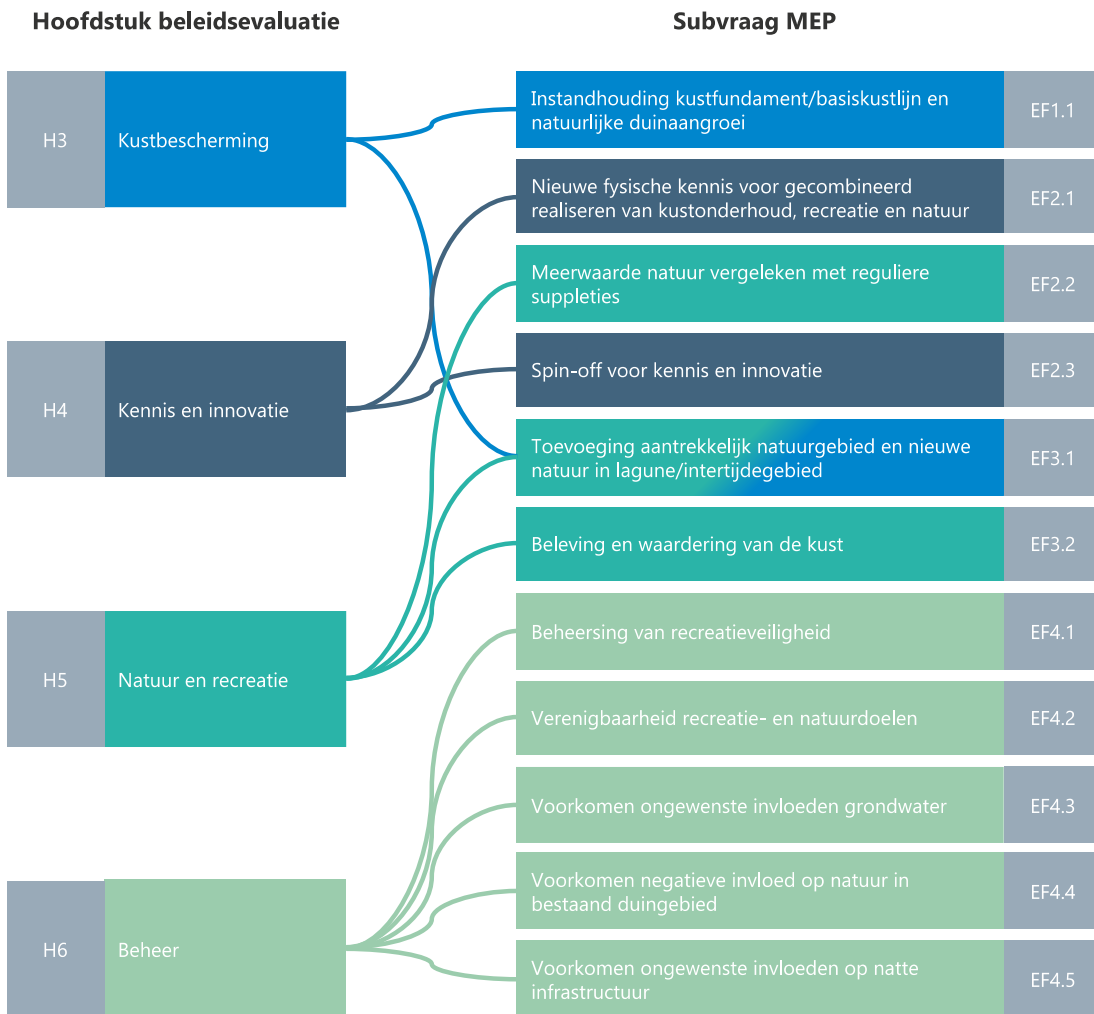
Hoofdstuk beleidsevaluatie

Subvraag MEP

H3 Kustbescherming

H4 Kennis en innovatie

H5 Natuur en recreatie

H6 Beheer

Instandhouding kustfundament/basiskustlijn en natuurlijke duinaangroei EF1.1

Nieuwe fysische kennis voor gecombineerd realiseren van kustonderhoud, recreatie en natuur EF2.1

Meerwaarde natuur vergeleken met reguliere suppleties EF2.2

Spin-off voor kennis en innovatie EF2.3

Toevoeging aantrekkelijk natuurgebied en nieuwe natuur in lagune/intertijdegebied EF3.1

Beleving en waardering van de kust EF3.2

Beheersing van recreatieveiligheid EF4.1

Verenigbaarheid recreatie- en natuurdoelen EF4.2

Voorkomen ongewenste invloeden grondwater EF4.3

Voorkomen negatieve invloed op natuur in bestaand duingebied EF4.4

Voorkomen ongewenste invloeden op natte infrastructuur EF4.5